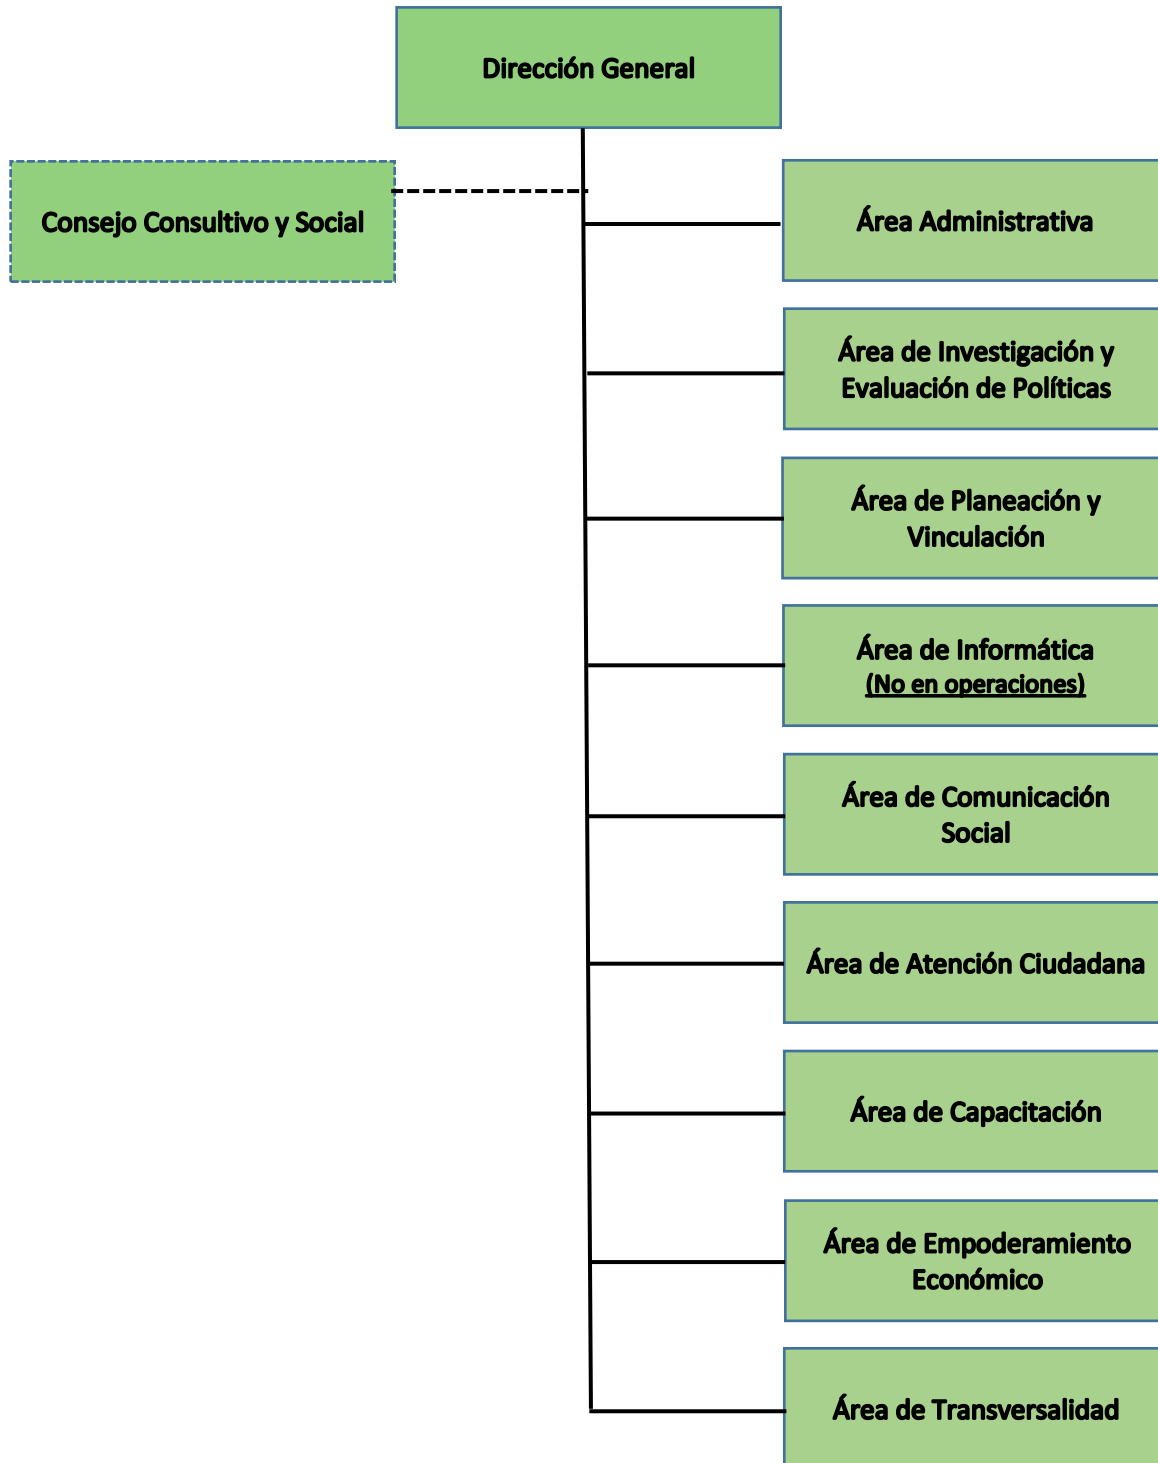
Dirección General

Consejo Consultivo y Social

Área Administrativa

Área de Investigación y Evaluación de Políticas

Área de Planeación y Vinculación

Área de Informática
(No en operaciones)

Área de Comunicación Social

Área de Atención Ciudadana

Área de Capacitación

Área de Empoderamiento Económico

Área de Transversalidad